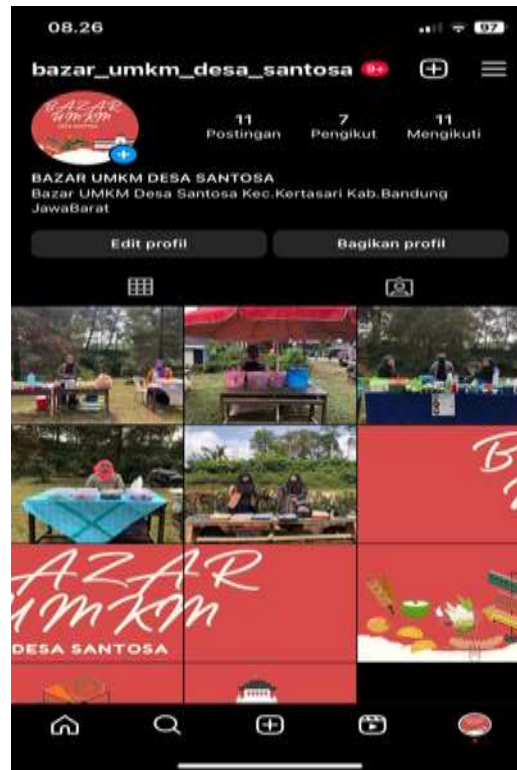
08.26

97

bazar_umkm_desa_santosa 9+

BAZAR UMKM DESA SANTOSA

11
Postingan

7
Pengikut

11
Mengikuti

BAZAR UMKM DESA SANTOSA
Bazar UMKM Desa Santosa Kec.Kertasari Kab.Bandung JawaBarat

Edit profil

Bagikan profil

B

AZAR UMKM DESA SANTOSA